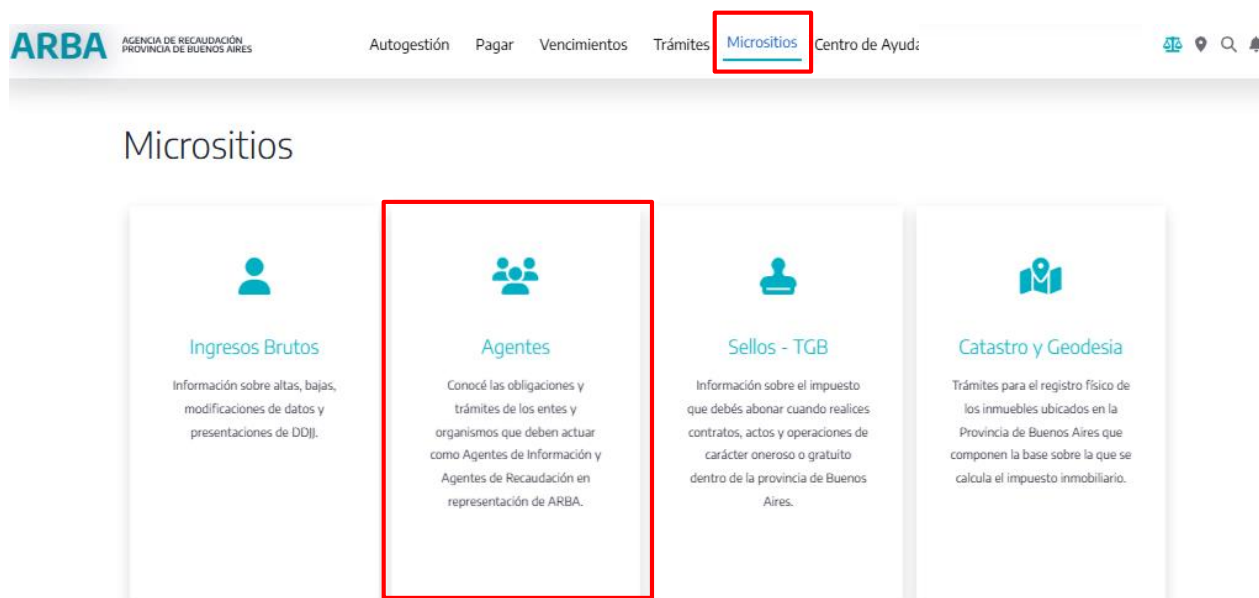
ARBA AGENCIA DE RECAUDACIÓN PROVINCIA DE BUENOS AIRES

Autogestión Pagar Vencimientos Trámites Micrositios Centro de Ayuda

Micrositios

Ingresos Brutos

Información sobre altas, bajas, modificaciones de datos y presentaciones de DDJJ.

Agentes

Conocé las obligaciones y trámites de los entes y organismos que deben actuar como Agentes de Información y Agentes de Recaudación en representación de ARBA.

Sellos - TGB

Información sobre el impuesto que debés abonar cuando realices contratos, actos y operaciones de carácter oneroso o gratuito dentro de la provincia de Buenos Aires.

Catastro y Geodesia

Trámites para el registro físico de los inmuebles ubicados en la Provincia de Buenos Aires que componen la base sobre la que se calcula el impuesto inmobiliario.